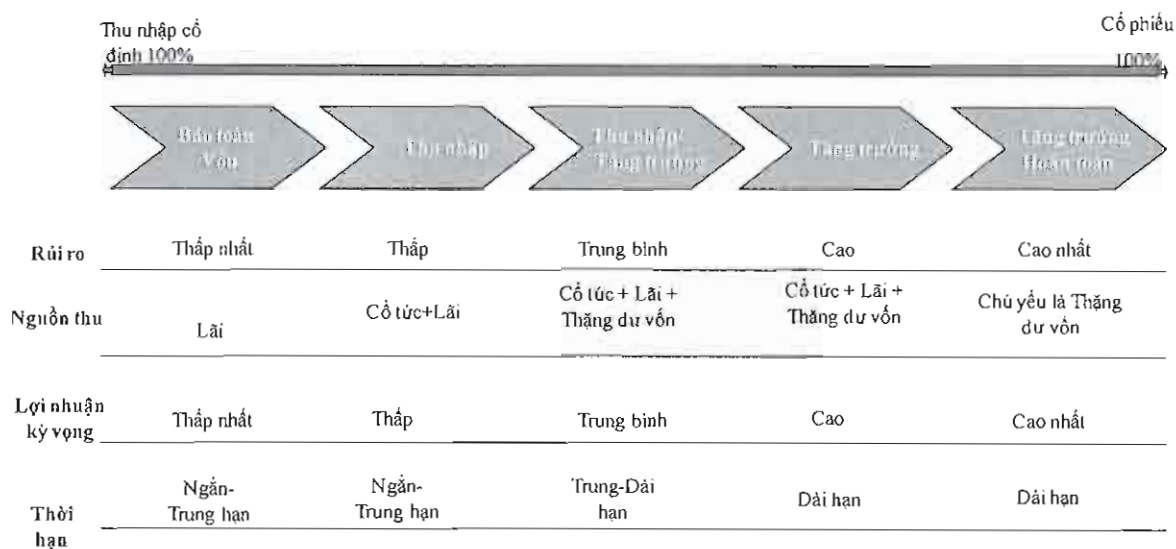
Thu nhập cố định 100%

Cổ phiếu 100%

Bảo toàn Vốn

Thu nhập

Thu nhập/ Tăng trưởng

Tăng trưởng

Tăng trưởng Hoàn toàn

| | | | | | |
|---|---|---|---|---|---|
| Rủi ro | Thấp nhất | Thấp | Trung bình | Cao | Cao nhất |
| Nguồn thu | Lãi | Cổ tức+Lãi | Cổ tức + Lãi + Thặng dư vốn | Cổ tức + Lãi + Thặng dư vốn | Chủ yếu là Thặng dư vốn |
| Lợi nhuận kỳ vọng | Thấp nhất | Thấp | Trung bình | Cao | Cao nhất |
| Thời hạn | Ngắn-Trung hạn | Ngắn-Trung hạn | Trung-Dài hạn | Dài hạn | Dài hạn |